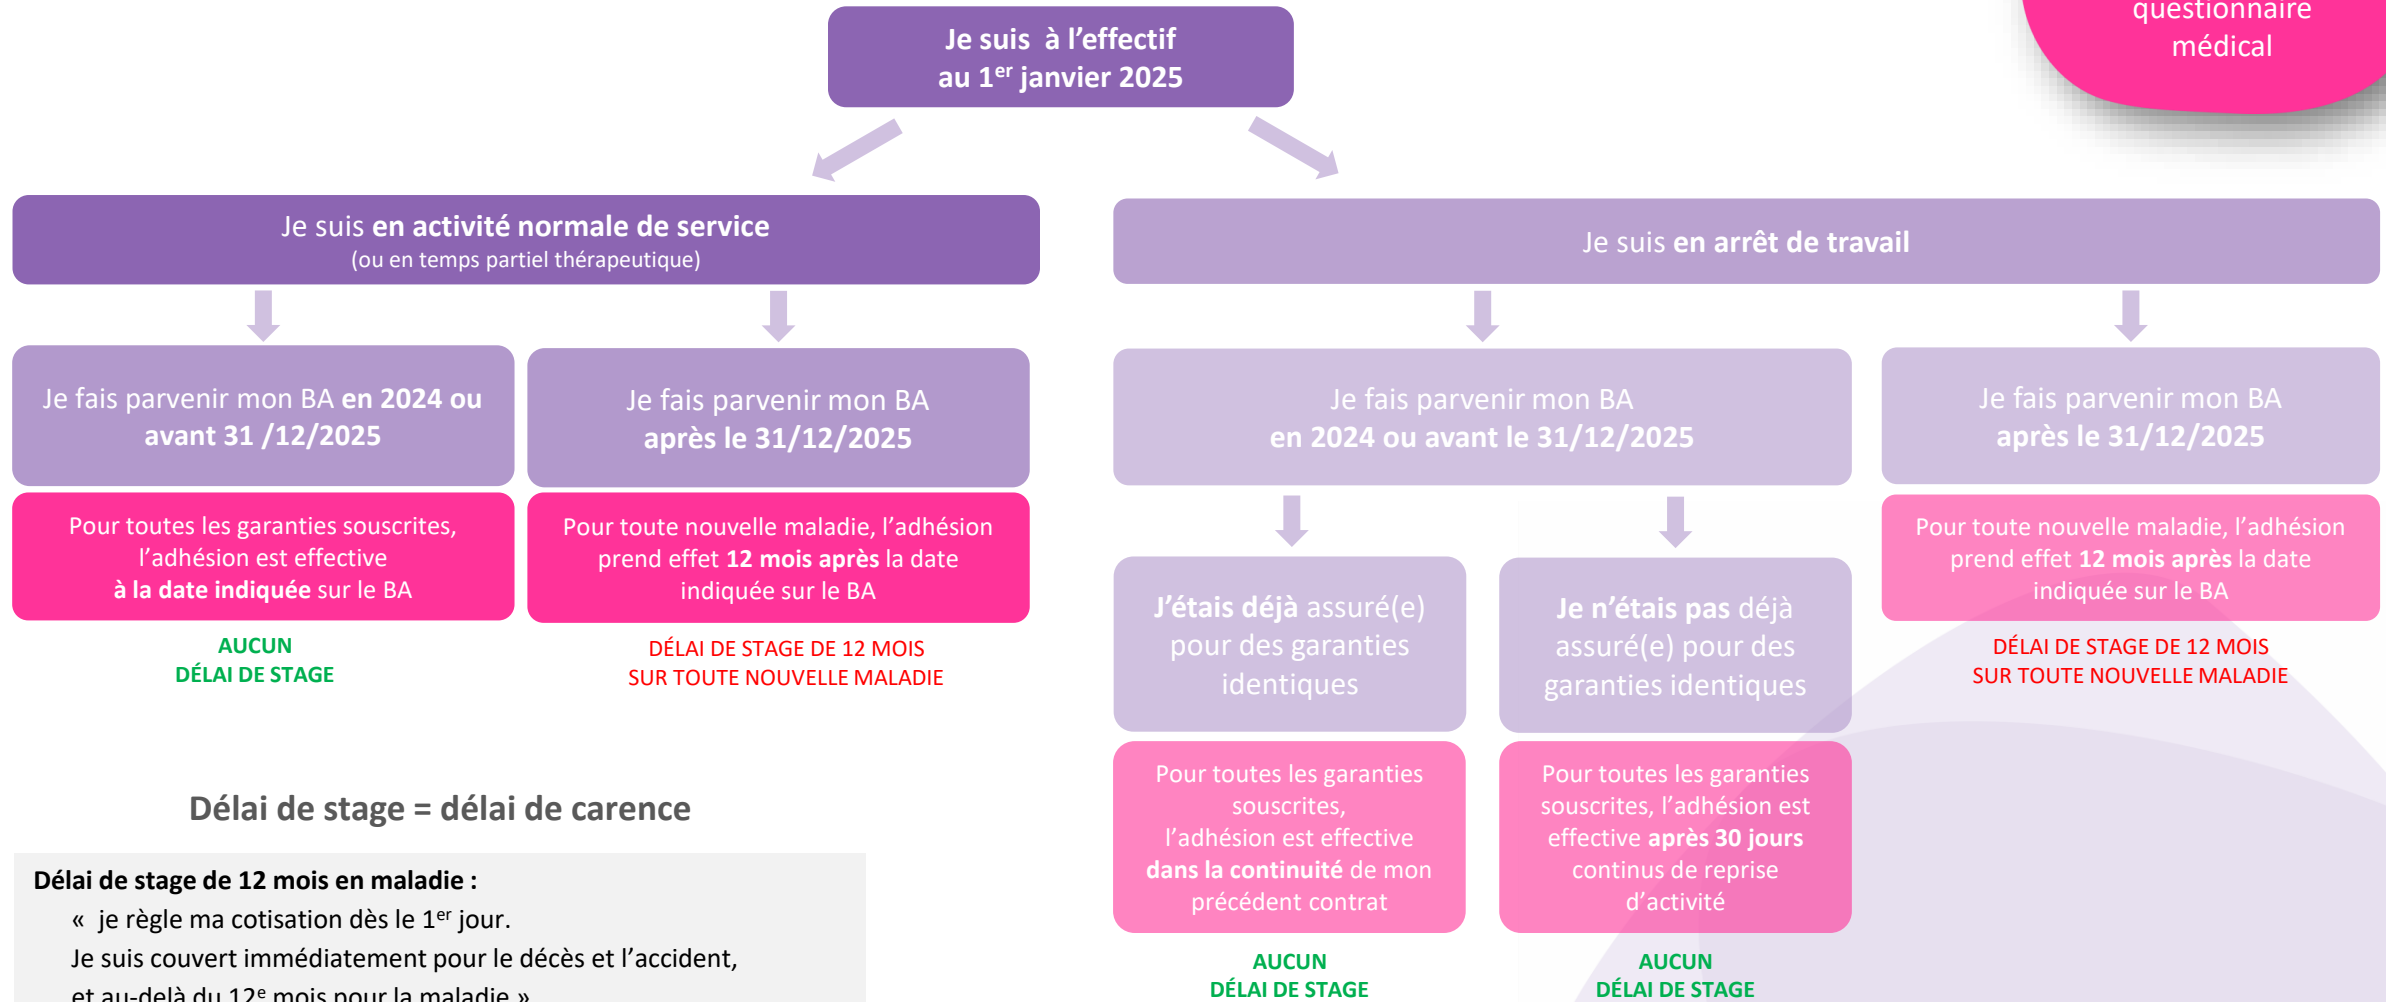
questionnaire médical

Je suis à l'effectif au 1$^{er}$ janvier 2025

Je suis en activité normale de service
(ou en temps partiel thérapeutique)

Je suis en arrêt de travail

Je fais parvenir mon BA en 2024 ou avant 31 /12/2025

Pour toutes les garanties souscrites, l'adhésion est effective à la date indiquée sur le BA

AUCUN
DÉLAI DE STAGE

Je fais parvenir mon BA après le 31/12/2025

Pour toute nouvelle maladie, l'adhésion prend effet 12 mois après la date indiquée sur le BA

DÉLAI DE STAGE DE 12 MOIS
SUR TOUTE NOUVELLE MALADIE

Je fais parvenir mon BA en 2024 ou avant le 31/12/2025

J'étais déjà assuré(e) pour des garanties identiques

Pour toutes les garanties souscrites, l'adhésion est effective dans la continuité de mon précédent contrat

AUCUN
DÉLAI DE STAGE

Je n'étais pas déjà assuré(e) pour des garanties identiques

Pour toutes les garanties souscrites, l'adhésion est effective après 30 jours continus de reprise d'activité

AUCUN
DÉLAI DE STAGE

Je fais parvenir mon BA après le 31/12/2025

Pour toute nouvelle maladie, l'adhésion prend effet 12 mois après la date indiquée sur le BA

DÉLAI DE STAGE DE 12 MOIS
SUR TOUTE NOUVELLE MALADIE

Délai de stage = délai de carence

Délai de stage de 12 mois en maladie :
« je règle ma cotisation dès le 1$^{er}$ jour.
Je suis couvert immédiatement pour le décès et l'accident,
et au-delà du 12$^{e}$ mois pour la maladie »